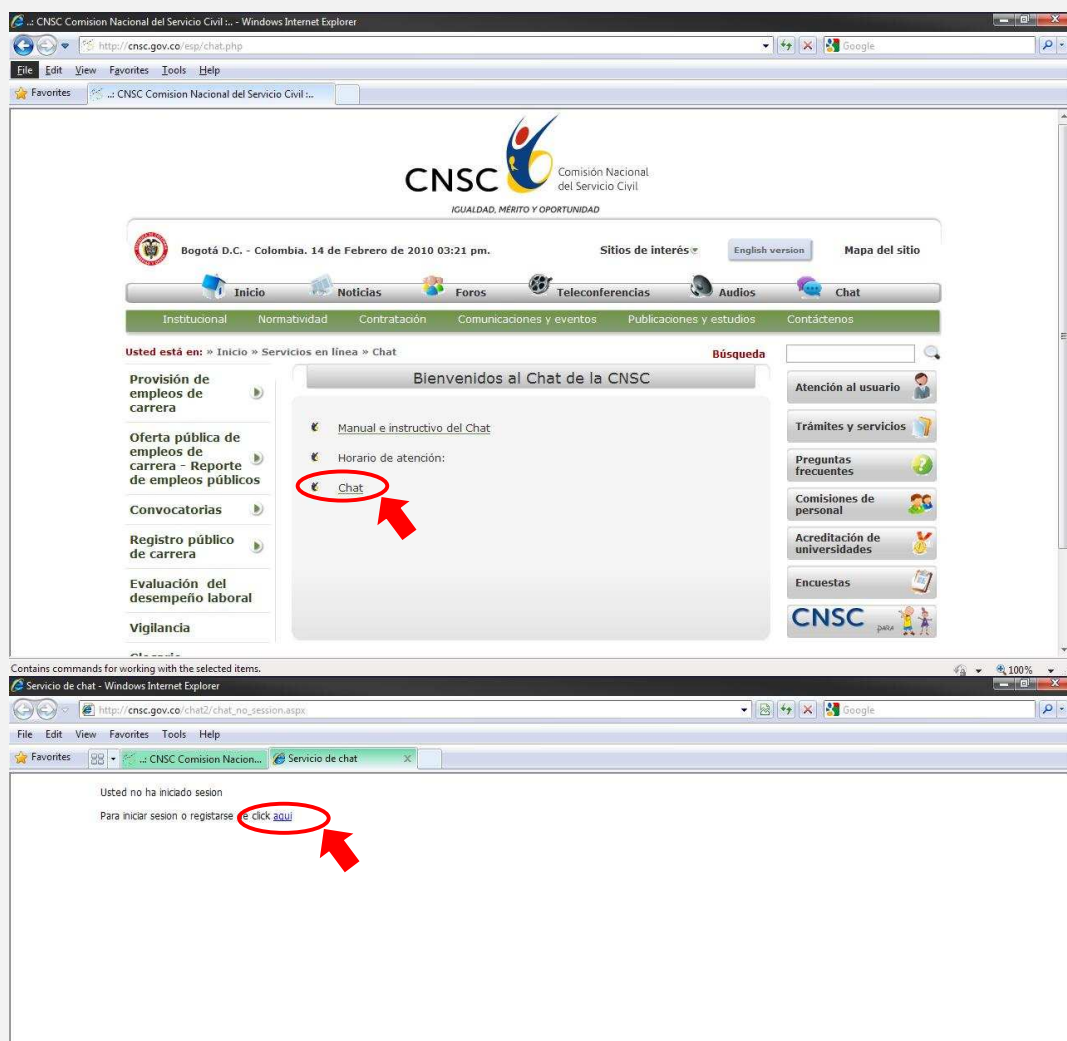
.:: CNSC Comision Nacional del Servicio Civil :.. - Windows Internet Explorer
http://cnsc.gov.co/esp/chat.php
Google
File Edit View Favorites Tools Help
Favorites
.:: CNSC Comision Nacional del Servicio Civil :..

CNSC Comisión Nacional del Servicio Civil
IGUALDAD, MÉRITO Y OPORTUNIDAD

Bogotá D.C. - Colombia. 14 de Febrero de 2010 03:21 pm.
Sitios de interés
English version
Mapa del sitio

Inicio
Noticias
Foros
Teleconferencias
Audios
Chat

Institucional
Normatividad
Contratación
Comunicaciones y eventos
Publicaciones y estudios
Contáctenos

Usted está en: » Inicio » Servicios en línea » Chat
Búsqueda

Provisión de empleos de carrera
Oferta pública de empleos de carrera - Reporte de empleos públicos
Convocatorias
Registro público de carrera
Evaluación del desempeño laboral
Vigilancia

Bienvenidos al Chat de la CNSC
Manual e instructivo del Chat
Horario de atención:
Chat

Atención al usuario
Trámites y servicios
Preguntas frecuentes
Comisiones de personal
Acreditación de universidades
Encuestas
CNSC para

Contains commands for working with the selected items.
100%

Servicio de chat - Windows Internet Explorer
http://cnsc.gov.co/chat2/chat_no_session.aspx
Google
File Edit View Favorites Tools Help
Favorites
.:: CNSC Comision Nacion...
Servicio de chat

Usted no ha iniciado sesion
Para iniciar sesion o registarse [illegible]e click aqui